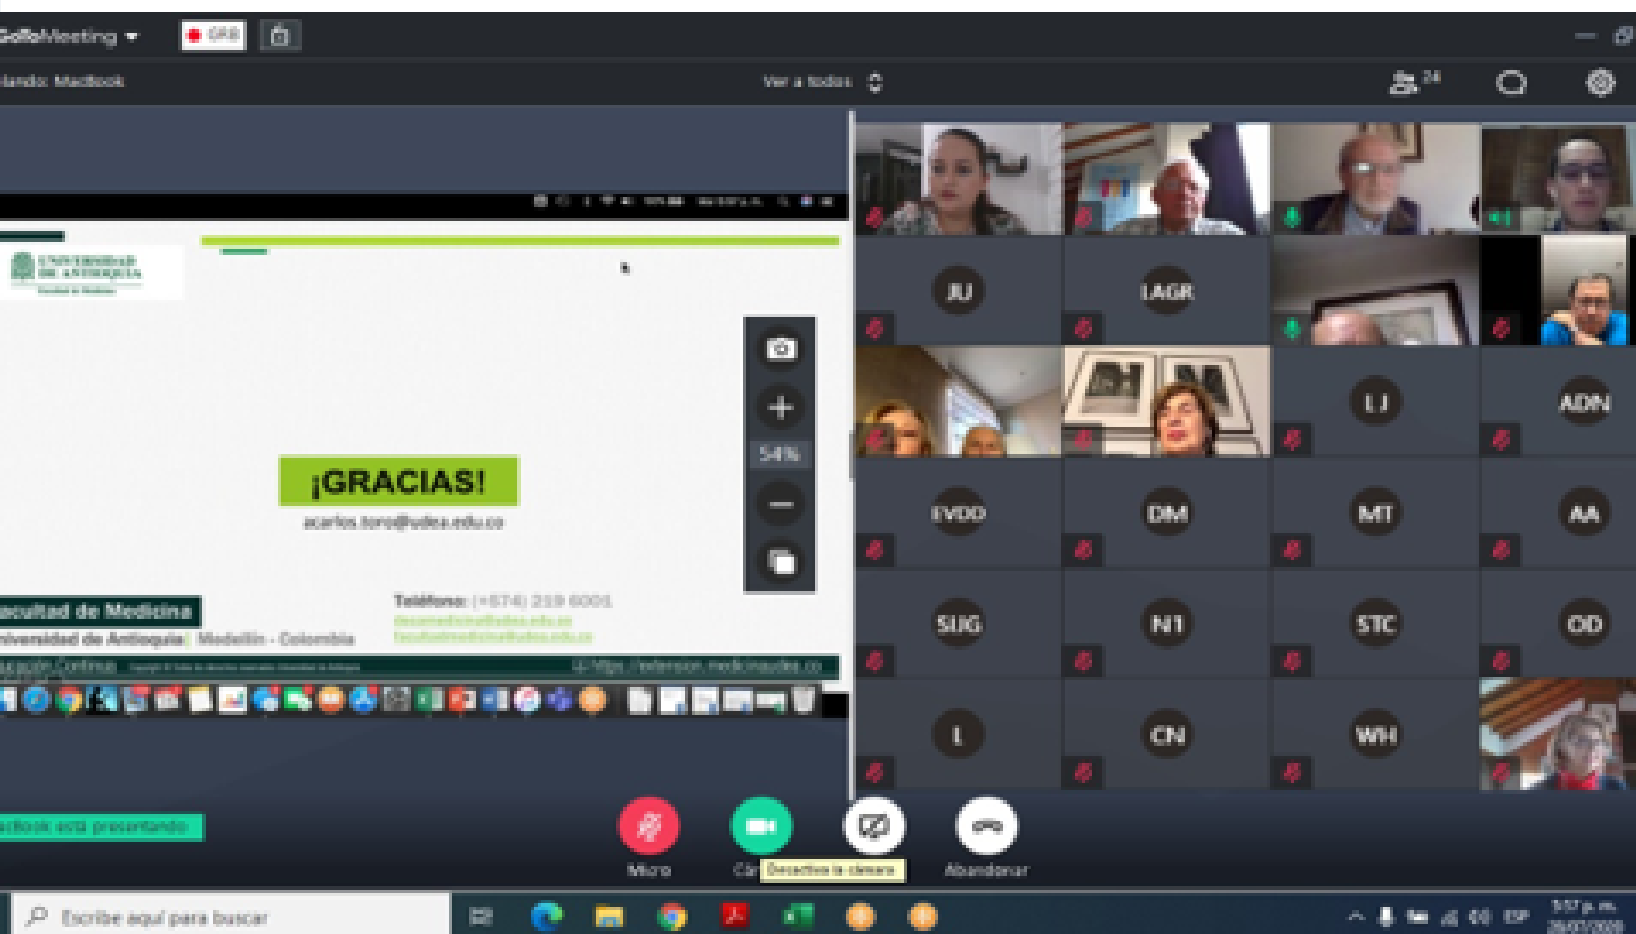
GoToMeeting ▾ GRB

Viendo: MacBook

Ver a todos

24

UNIVERSIDAD DE ANTIOQUIA
Facultad de Medicina

¡GRACIAS!

acarlos.toro@udea.edu.co

54%

Facultad de Medicina
Universidad de Antioquia | Medellín - Colombia

Teléfono: (+574) 219 6001

Educación Continua

https://extension.medicinaudea.co

JU
LAGR
LJ
ADN
EVDD
DM
MT
AA
SUG
N1
STC
OD
L
CN
WH

MacBook está presentando

Micro
Cám
Desactiva la cámara
Abandonar

Escribe aquí para buscar

ESP
3:57 p. m.
28/07/2020